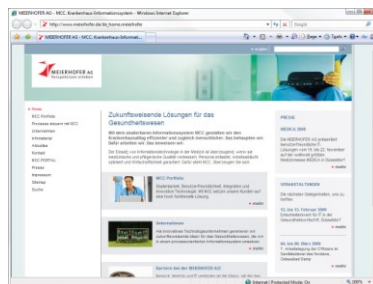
MEIERHOFER AG - MCC. Krankenhaus-Informationssystem - Windows Internet Explorer

http://www.meierhofer.de/de_home.meierhofer

MEIERHOFER AG - MCC. Krankenhaus-Inform...

MEIERHOFER AG

» Home
MCC-Portfolio
Produkte aktuelle MCC
Unternehmen
Infocenter
Aktuelles
Kontakt
MCC-PORTAL
Presse
Impressum
Sitemap
Suche

Zukunftsweisende Lösungen für das Gesundheitswesen

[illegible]

MCC Portfolio

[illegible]

» mehr

Unternehmen

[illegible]

» mehr

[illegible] MEIERHOFER AG

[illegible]

PRESSE

MEDICA 2008

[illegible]

» mehr

VERANSTALTUNGEN

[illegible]

» mehr

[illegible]

» mehr

Internet | Protected Mode: On

100%